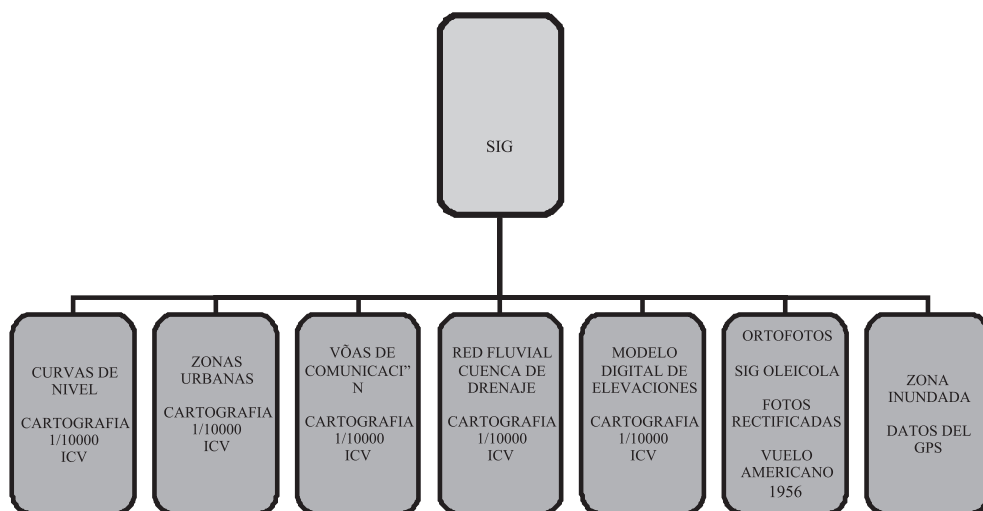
SIG

CURVAS DE NIVEL

CARTOGRAFIA 1/10000 ICV

ZONAS URBANAS

CARTOGRAFIA 1/10000 ICV

VÕAS DE COMUNICACI" N

CARTOGRAFIA 1/10000 ICV

RED FLUVIAL CUENCA DE DRENAJE

CARTOGRAFIA 1/10000 ICV

MODELO DIGITAL DE ELEVACIONES

CARTOGRAFIA 1/10000 ICV

ORTOFOTOS

SIG OLEICOLA

FOTOS RECTIFICADAS

VUELO AMERICANO 1956

ZONA INUNDADA

DATOS DEL GPS